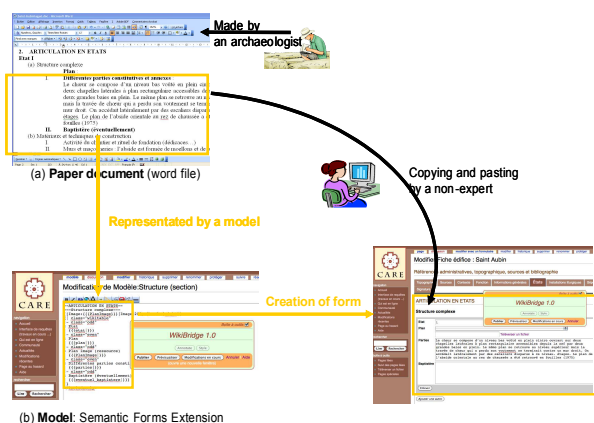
Made by an archaeologist

2. ARTICULATION EN ETATS
Etat 1
(a) Structure complexe
Plan
I Différentes parties constitutives et annexes
Le choeur se compose d'un niveau bas voûté en plein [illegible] deux chapelles latérales à plan rectangulaire accessibles de deux grandes baies en plein. Le même plan se retrouve au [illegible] mais la travée de chœur qui a perdu son voûtement se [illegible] mur droit. Un escalier latéral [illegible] étages. Le plan de l'abside connu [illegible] fouilles (1975).
II. Baptistère (éventuellement)
(b) Matériaux et techniques de construction
1. Activité de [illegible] et rituel de fondation (dédicaces...)
II. Murs et maçonnerie : L'abside est formée de moellons et de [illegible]

(a) Paper document (word file)

Copying and pasting by a non-expert

Represented by a model

Creation of form

CARE

Modification de Modèle:Structure (section)

WikiBridge 1.0

CARE

Modifier Fiche édifice : Saint Aubin

ARTICULATION EN ETATS

Structure complexe

WikiBridge 1.0

(b) Model: Semantic Forms Extension